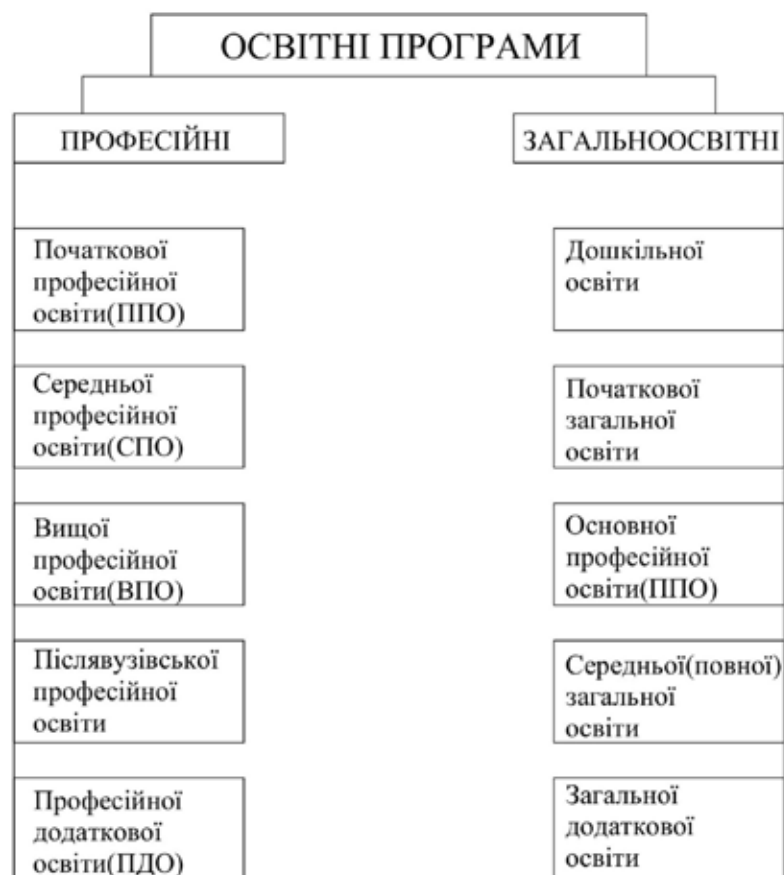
ОСВІТНІ ПРОГРАМИ

ПРОФЕСІЙНІ

Початкової професійної освіти(ППО)

Середньої професійної освіти(СПО)

Вищої професійної освіти(ВПО)

Післявузівської професійної освіти

Професійної додаткової освіти(ПДО)

ЗАГАЛЬНООСВІТНІ

Дошкільної освіти

Початкової загальної освіти

Основної професійної освіти(ППО)

Середньої(повної) загальної освіти

Загальної додаткової освіти